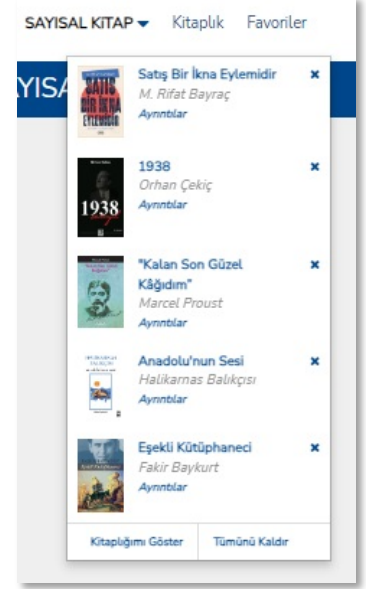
SAYISAL KITAP ▾ Kitaplık Favoriler

YISA

SATIŞ BİR İKNA EYLEMİDİR

Satış Bir İkna Eylemidir
M. Rifat Bayraç
Ayrıntılar

×

1938

1938
Orhan Çekiç
Ayrıntılar

×

"Kalan Son Güzel Kâğıdım"
Marcel Proust
Ayrıntılar

×

Anadolu'nun Sesi
Halikarnas Balıkçısı
Ayrıntılar

×

Eşekli Kütüphaneci
Fakir Baykurt
Ayrıntılar

×

Kitaplığımı Göster
Tümünü Kaldır